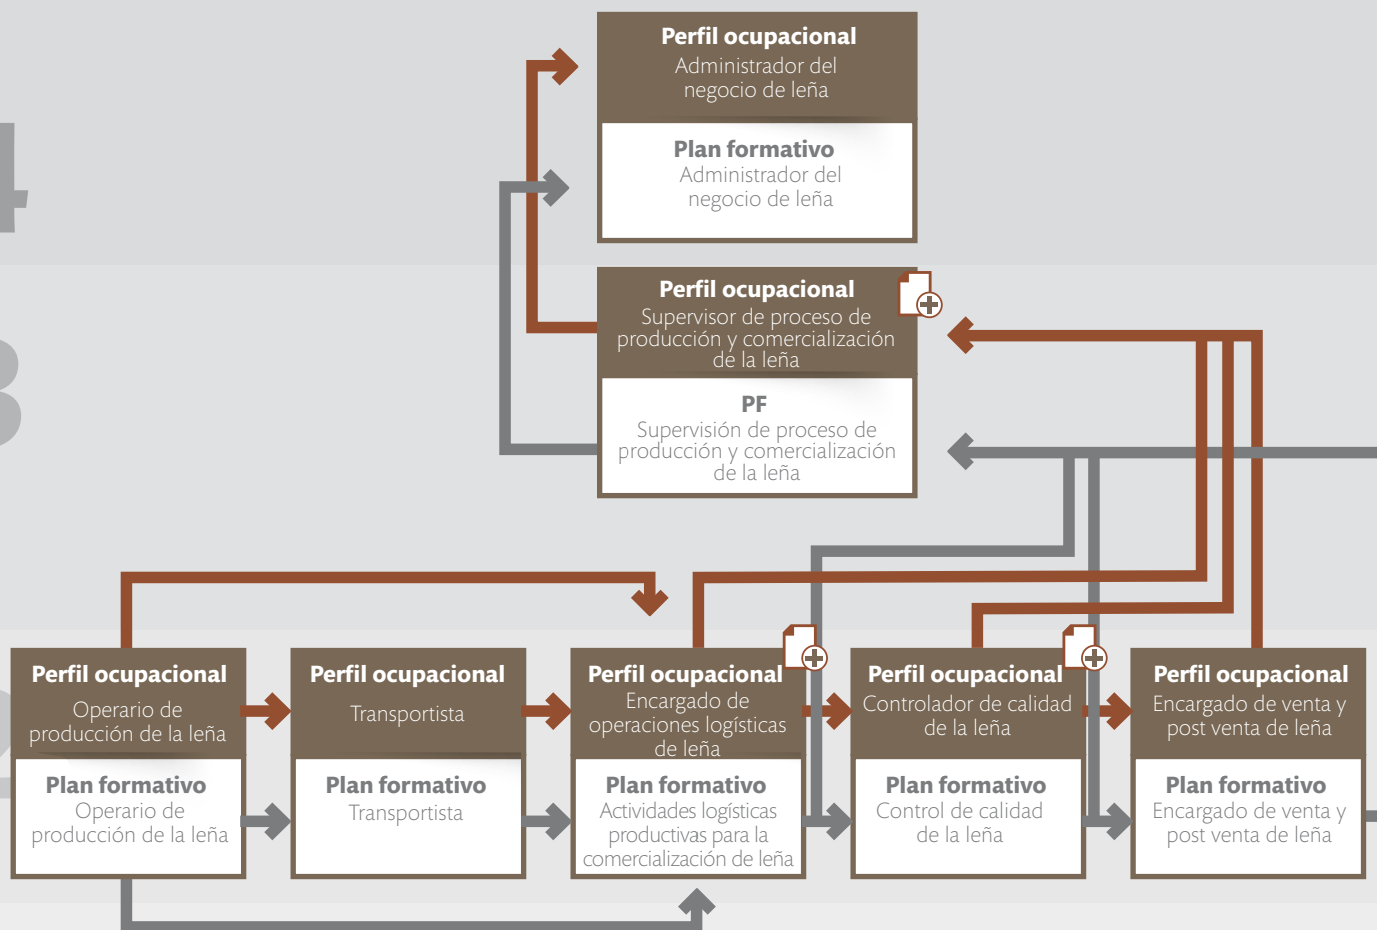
Perfil ocupacional
Administrador del negocio de leña

Plan formativo
Administrador del negocio de leña

Perfil ocupacional
Supervisor de proceso de producción y comercialización de la leña

PF
Supervisión de proceso de producción y comercialización de la leña

Perfil ocupacional
Operario de producción de la leña

Plan formativo
Operario de producción de la leña

Perfil ocupacional
Transportista

Plan formativo
Transportista

Perfil ocupacional
Encargado de operaciones logísticas de la leña

Plan formativo
Actividades logísticas productivas para la comercialización de leña

Perfil ocupacional
Controlador de calidad de la leña

Plan formativo
Control de calidad de la leña

Perfil ocupacional
Encargado de venta y post venta de leña

Plan formativo
Encargado de venta y post venta de leña